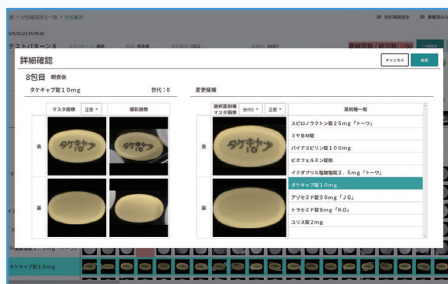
詳細確認

キャンセル

8包目 朝食後

タケキャブ錠10mg 数量：0

変更候補

マスタ画像 正面

撮影画像

表

裏

選択薬剤種 マスタ画像

正面

薬剤種一覧

スピロノラクトン錠25mg「トーワ」

ミヤBM錠

バイアスピリン錠100mg

ビオフェルミン錠剤

イミダプリル塩酸塩錠2．5mg「トーワ」

タケキャブ錠10mg

アゾセミド錠30mg「JG」

トラセミド錠8mg「KO」

ユリス錠2mg

タケキャブ錠10mg

タケキャブ錠10mg